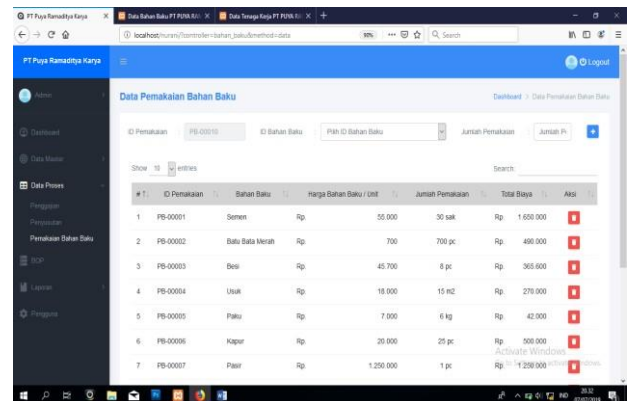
PT Puya Ramaditya Karya | Data Bahan Baku PT PUYA RA | Data Tenaga Kerja PT PUYA RA

localhost/nurani/?controller=bahan_baku&method=data

90%

Search

PT Puya Ramaditya Karya

Logout

Admin

Dashboard

Data Master

Data Proses

Pengajuan

Penyusutan

Pemakaian Bahan Baku

SCP

Laporan

Pengguna

Data Pemakaian Bahan Baku

Dashboard > Data Pemakaian Bahan Baku

ID Pemakaian PB-00010 ID Bahan Baku Pilih ID Bahan Baku Jumlah Pemakaian Jumlah Pe

+

Show 10 entries

Search:

| # | ID Pemakaian | Bahan Baku | Harga Bahan Baku / Unit | Jumlah Pemakaian | Total Biaya | Aksi |
|---|---|---|---|---|---|---|
| 1 | PB-00001 | Semen | Rp. 55.000 | 30 sak | Rp. 1.650.000 | |
| 2 | PB-00002 | Batu Bata Merah | Rp. 700 | 700 pc | Rp. 490.000 | |
| 3 | PB-00003 | Besi | Rp. 45.700 | 8 pc | Rp. 365.600 | |
| 4 | PB-00004 | Usuk | Rp. 18.000 | 15 m2 | Rp. 270.000 | |
| 5 | PB-00005 | Paku | Rp. 7.000 | 6 kg | Rp. 42.000 | |
| 6 | PB-00006 | Kapur | Rp. 20.000 | 25 pc | Rp. 500.000 | |
| 7 | PB-00007 | Pasir | Rp. 1.250.000 | 1 pc | Rp. 1.250.000 | |

Activate Windows

20:32